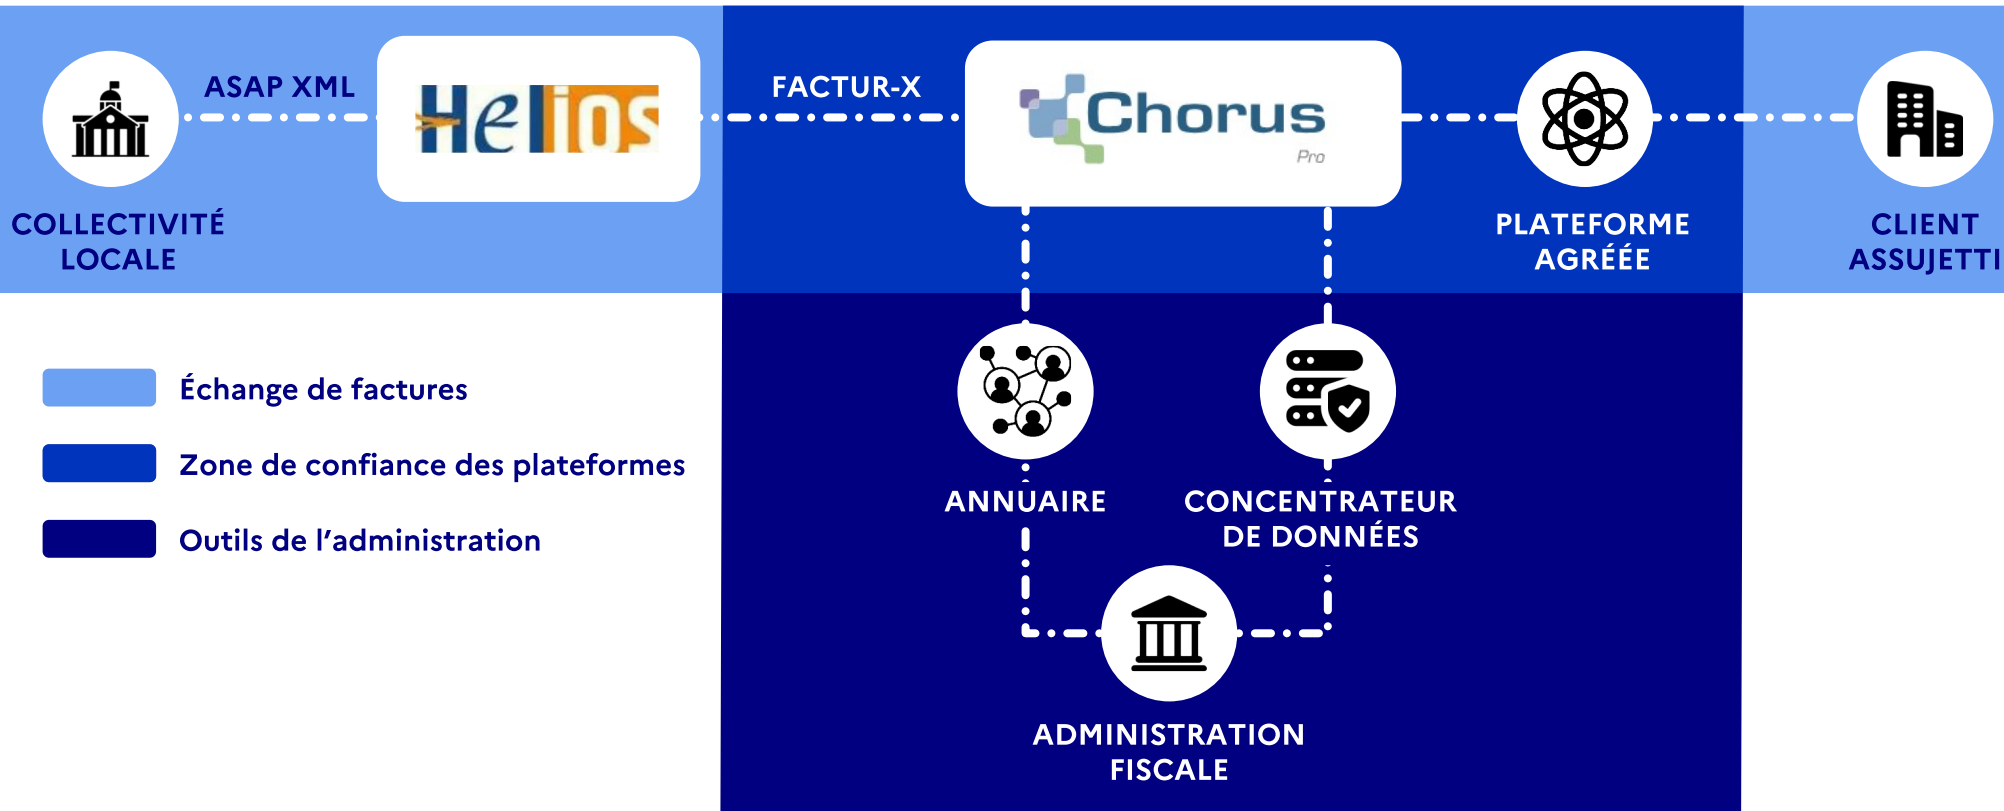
ASAP XML

Helios

FACTUR-X

Chorus Pro

COLLECTIVITÉ LOCALE

PLATEFORME AGRÉÉE

CLIENT ASSUJETTI

Échange de factures

Zone de confiance des plateformes

Outils de l'administration

ANNUAIRE

CONCENTRATEUR DE DONNÉES

ADMINISTRATION FISCALE